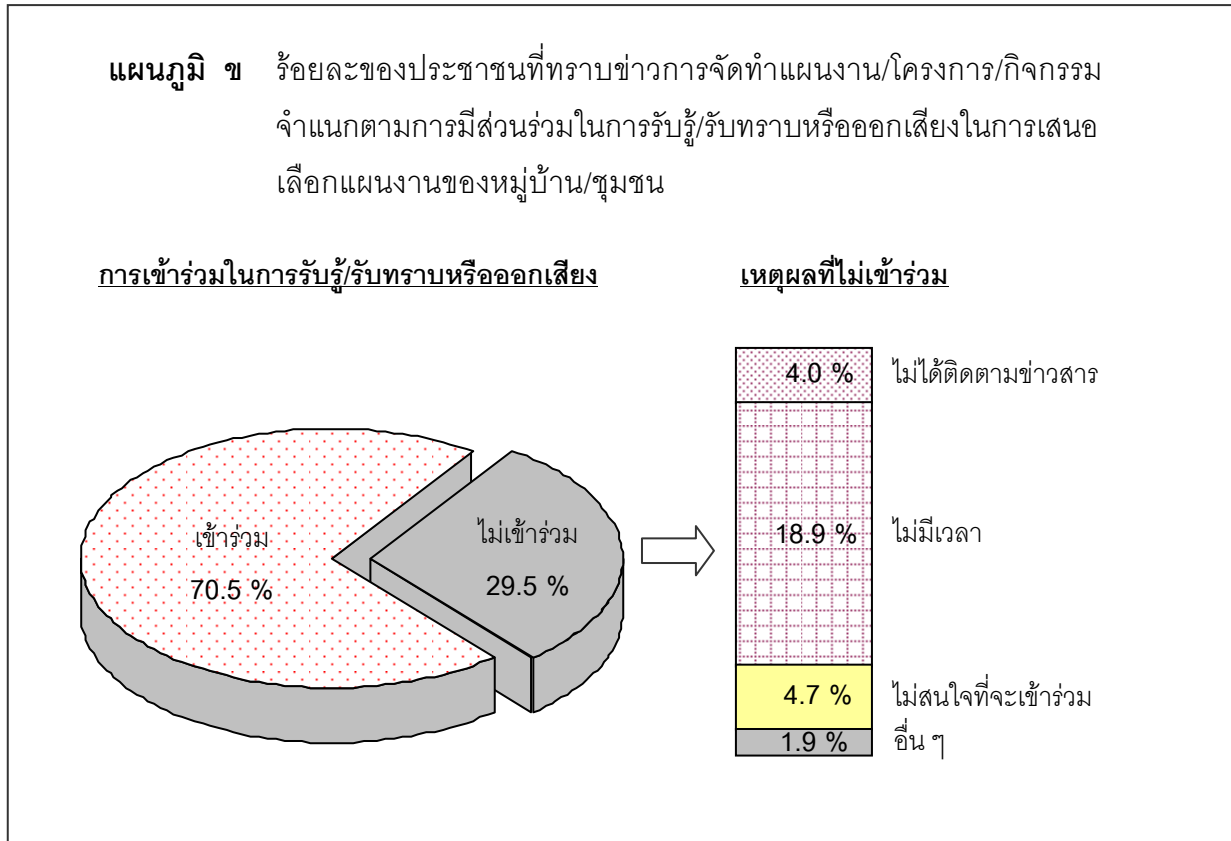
**แผนภูมิ ข** ร้อยละของประชาชนที่ทราบข่าวการจัดทำแผนงาน/โครงการ/กิจกรรม จำแนกตามการมีส่วนร่วมในการรับรู้/รับทราบหรือออกเสียงในการเสนอเลือกแผนงานของหมู่บ้าน/ชุมชน

การเข้าร่วมในการรับรู้/รับทราบหรือออกเสียง

เข้าร่วม
70.5 %

ไม่เข้าร่วม
29.5 %

เหตุผลที่ไม่เข้าร่วม

4.0 % ไม่ได้ติดตามข่าวสาร

18.9 % ไม่มีเวลา

4.7 % ไม่สนใจที่จะเข้าร่วม

1.9 % อื่น ๆ